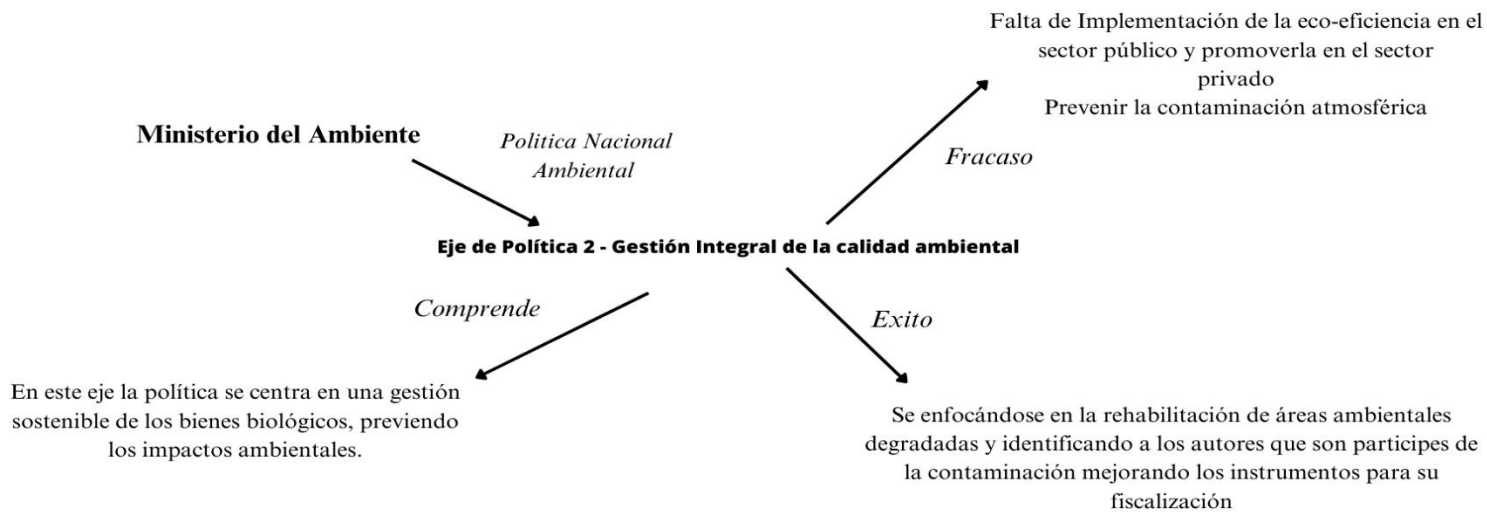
Ministerio del Ambiente

Politica Nacional Ambiental

Falta de Implementación de la eco-eficiencia en el sector público y promoverla en el sector privado
Prevenir la contaminación atmosférica

Fracaso

Eje de Política 2 - Gestión Integral de la calidad ambiental

Comprende

Exito

En este eje la política se centra en una gestión sostenible de los bienes biológicos, previendo los impactos ambientales.

Se enfocándose en la rehabilitación de áreas ambientales degradadas y identificando a los autores que son participes de la contaminación mejorando los instrumentos para su fiscalización